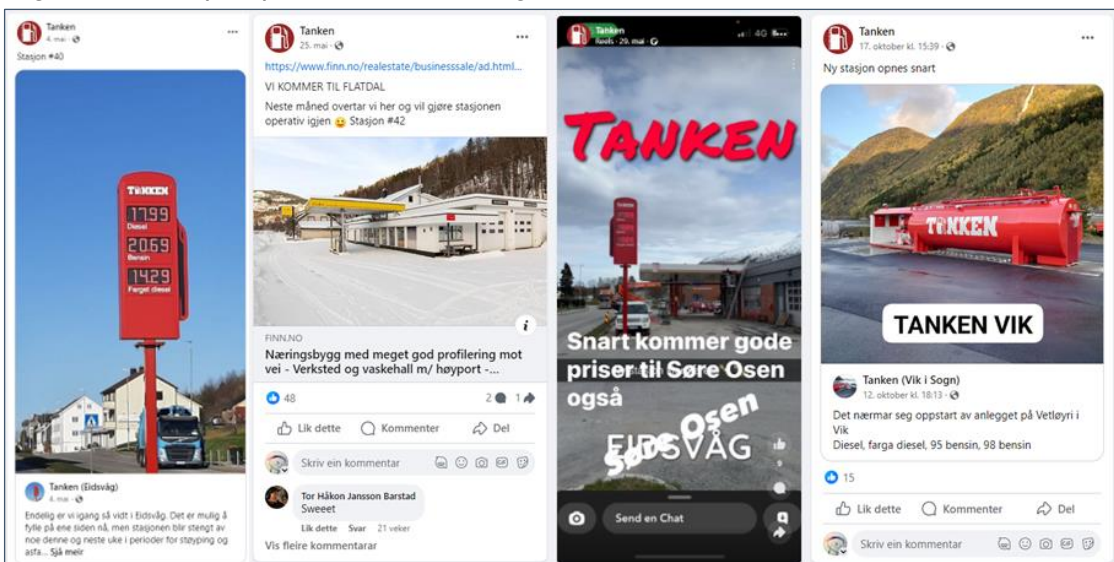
Tanken
4. mai ·
Stasjon #40

TANKEN
17.99
Diesel
20.69
Bensin
14.29
Farget diesel

Tanken (Eidsvåg)
4. mai ·
Endelig er vi igang så vidt i Eidsvåg. Det er mulig å fylle på ene siden nå, men stasjonen blir stengt av noe denne og neste uke i perioder for støyping og asfa... Sjå meir

Tanken
25. mai ·
https://www.finn.no/realestate/businesssale/ad.html...
VI KOMMER TIL FLATDAL
Neste måned overtar vi her og vil gjøre stasjonen operativ igjen 😉 Stasjon #42

FINN.NO
Næringsbygg med meget god profilering mot vei - Verksted og vaskehall m/ høyport -...

48
2 1
Lik dette
Kommenter
Del
Skriv ein kommentar
Tor Håkon Jansson Barstad
Sweeet
Lik dette Svar 21 veker
Vis fleire kommentarar

Tanken
Reels · 29. mai ·
4G
TANKEN
Snart kommer gode priser til Søre Osen også
Søre Osen
EIDSVÅG
Send en Chat

Tanken
17. oktober kl. 15:39 ·
Ny stasjon opnes snart
TANKEN
TANKEN VIK
Tanken (Vik i Sogn)
12. oktober kl. 18:13 ·
Det nærmar seg oppstart av anlegget på Vetløyri i Vik
Diesel, farga diesel, 95 bensin, 98 bensin
15
Lik dette
Kommenter
Del
Skriv ein kommentar